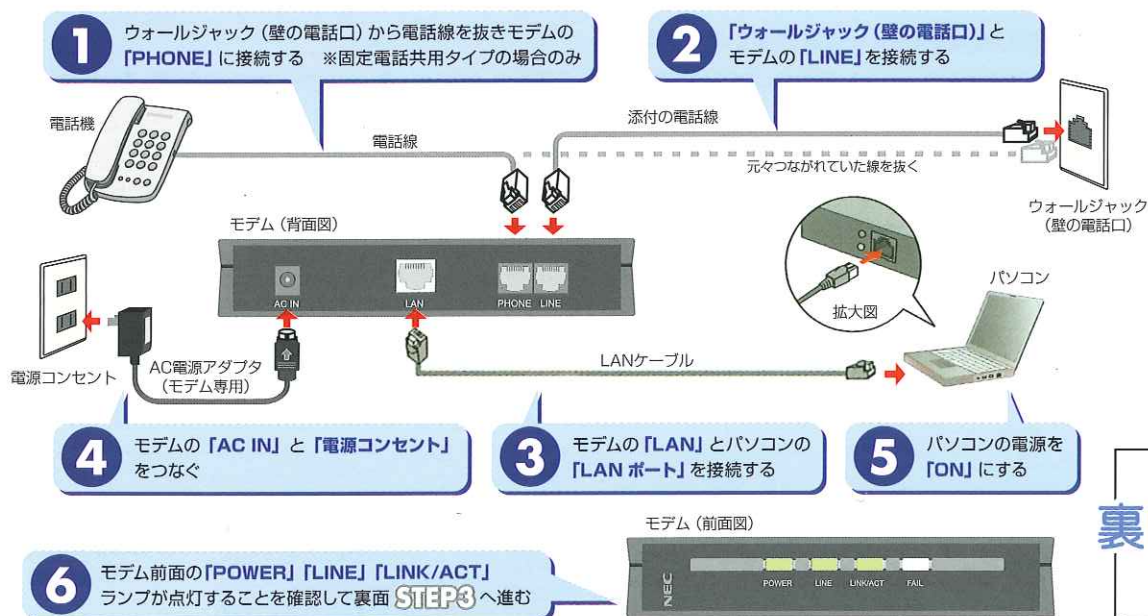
1 ウォールジャック（壁の電話口）から電話線を抜きモデムの「PHONE」に接続する ※固定電話共用タイプの場合のみ

2 「ウォールジャック（壁の電話口）」とモデムの「LINE」を接続する

電話機

電話線

添付の電話線

元々つながれていた線を抜く

ウォールジャック（壁の電話口）

モデム（背面図）

AC IN

LAN

PHONE

LINE

拡大図

パソコン

電源コンセント

AC電源アダプタ（モデム専用）

LANケーブル

4 モデムの「AC IN」と「電源コンセント」をつなぐ

3 モデムの「LAN」とパソコンの「LANポート」を接続する

5 パソコンの電源を「ON」にする

裏

モデム（前面図）

6 モデム前面の「POWER」「LINE」「LINK/ACT」ランプが点灯することを確認して裏面 STEP3 へ進む

NEC

POWER

LINE

LINK/ACT

FAIL